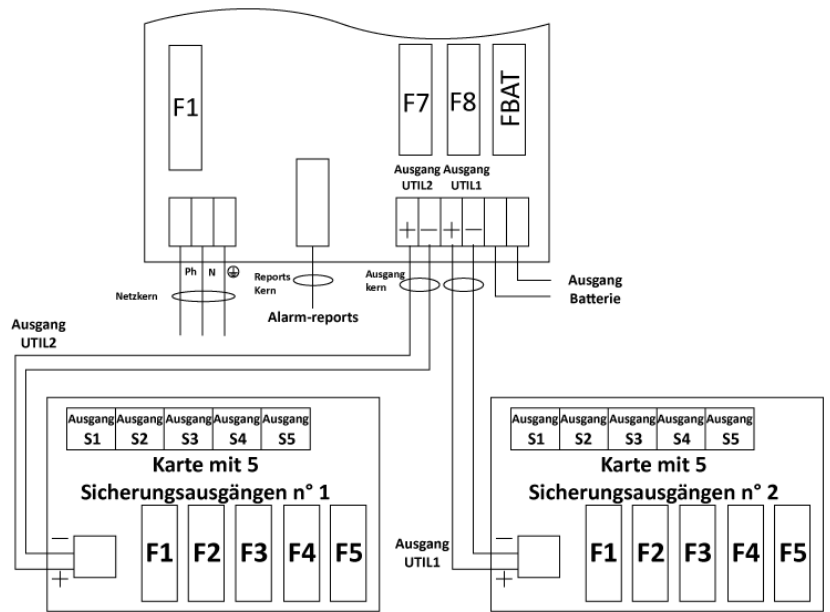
F1

F7 F8 FBAT

Ausgang UTIL2 Ausgang UTIL1

+ — + —

Ph N ⏚

Netzkern

Reports Kern

Alarm-reports

Ausgang kern

Ausgang Batterie

Ausgang UTIL2

| Ausgang S1 | Ausgang S2 | Ausgang S3 | Ausgang S4 | Ausgang S5 |
|---|---|---|---|---|

Karte mit 5 Sicherungsausgängen n° 1

—
+

F1 F2 F3 F4 F5

| Ausgang S1 | Ausgang S2 | Ausgang S3 | Ausgang S4 | Ausgang S5 |
|---|---|---|---|---|

Karte mit 5 Sicherungsausgängen n° 2

Ausgang UTIL1

—
+

F1 F2 F3 F4 F5